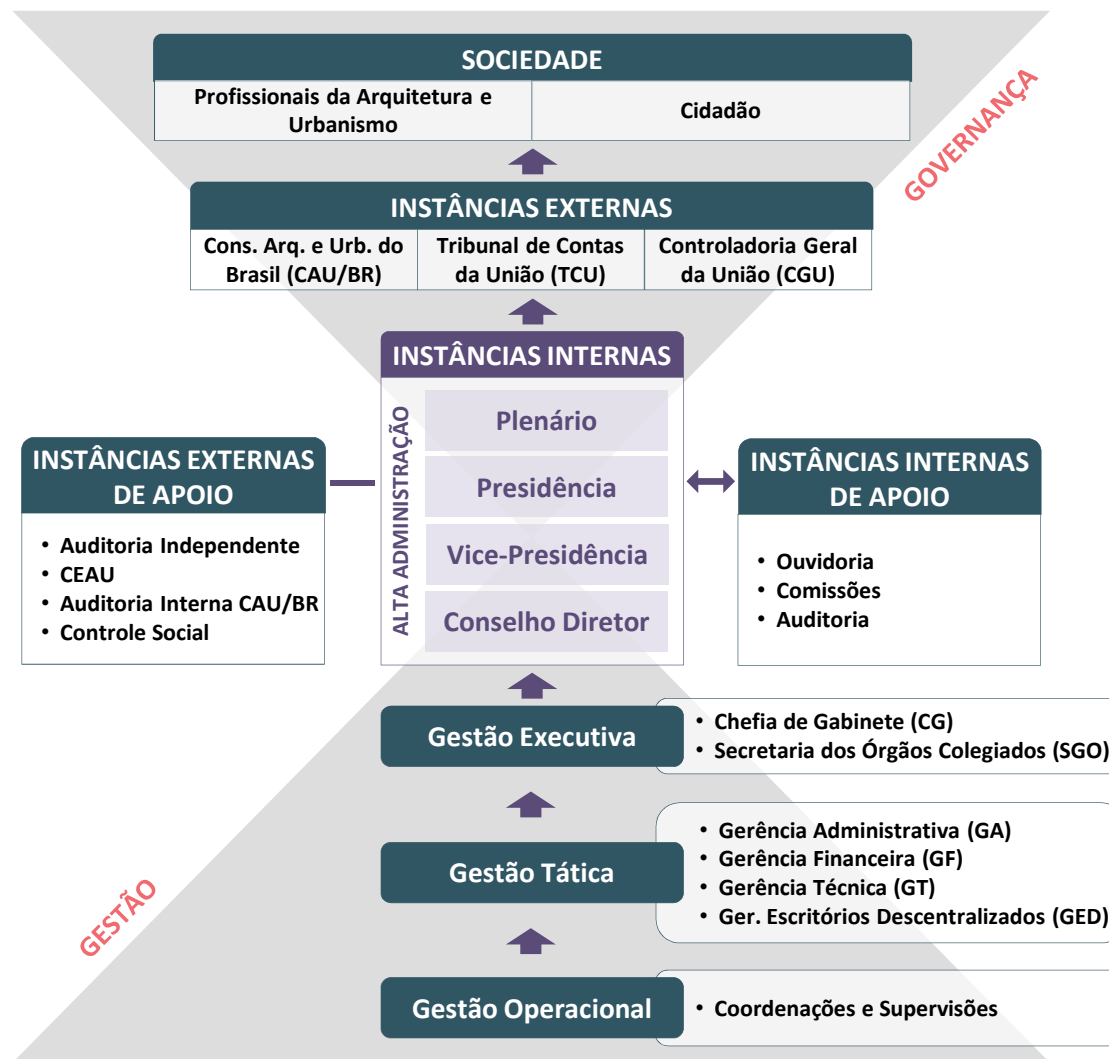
SOCIEDADE

| Profissionais da Arquitetura e Urbanismo | Cidadão |
|---|---|

GOVERNANÇA

INSTÂNCIAS EXTERNAS

| Cons. Arq. e Urb. do Brasil (CAU/BR) | Tribunal de Contas da União (TCU) | Controladoria Geral da União (CGU) |
|---|---|---|

INSTÂNCIAS INTERNAS

ALTA ADMINISTRAÇÃO

Plenário

Presidência

Vice-Presidência

Conselho Diretor

INSTÂNCIAS EXTERNAS DE APOIO

• Auditoria Independente
• CEAU
• Auditoria Interna CAU/BR
• Controle Social

INSTÂNCIAS INTERNAS DE APOIO

• Ouvidoria
• Comissões
• Auditoria

Gestão Executiva

• Chefia de Gabinete (CG)
• Secretaria dos Órgãos Colegiados (SGO)

Gestão Tática

• Gerência Administrativa (GA)
• Gerência Financeira (GF)
• Gerência Técnica (GT)
• Ger. Escritórios Descentralizados (GED)

GESTÃO

Gestão Operacional

• Coordenações e Supervisões